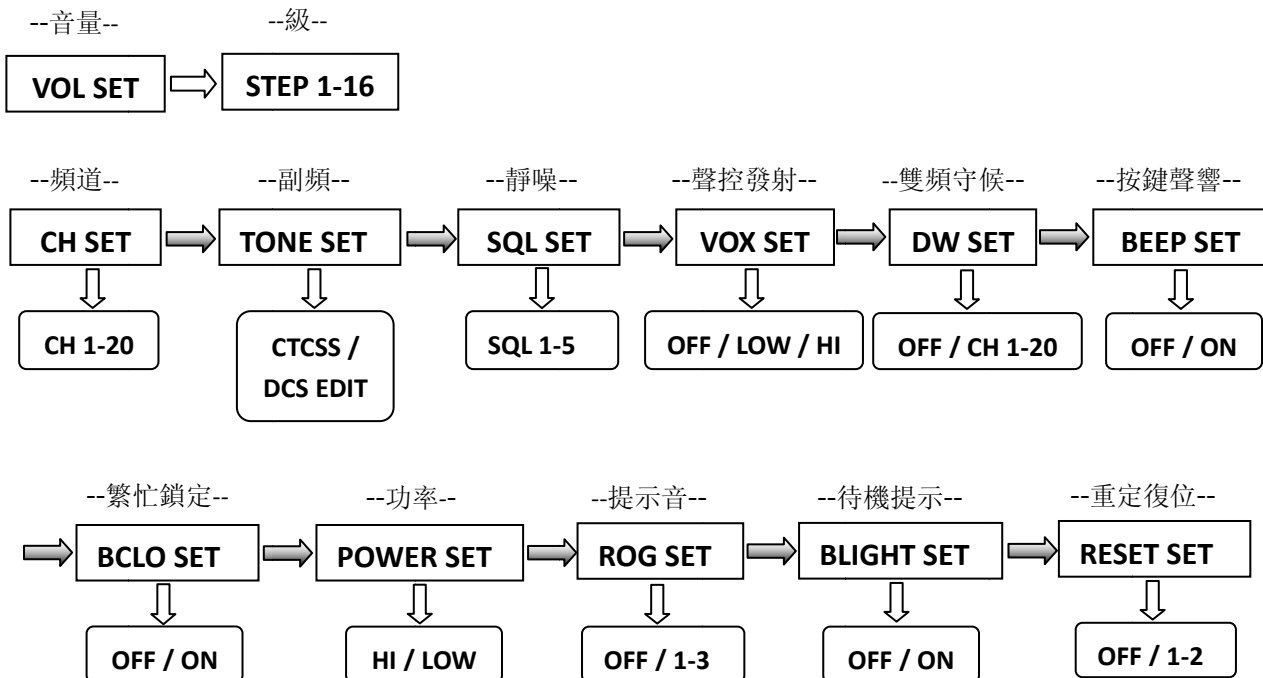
--音量-- --級--

VOL SET

STEP 1-16

--頻道-- --副頻-- --靜噪-- --聲控發射-- --雙頻守候-- --按鍵聲響--

CH SET

TONE SET

SQL SET

VOX SET

DW SET

BEEP SET

CH 1-20

CTCSS / DCS EDIT

SQL 1-5

OFF / LOW / HI

OFF / CH 1-20

OFF / ON

--繁忙鎖定-- --功率-- --提示音-- --待機提示-- --重定復位--

BCLO SET

POWER SET

ROG SET

BLIGHT SET

RESET SET

OFF / ON

HI / LOW

OFF / 1-3

OFF / ON

OFF / 1-2